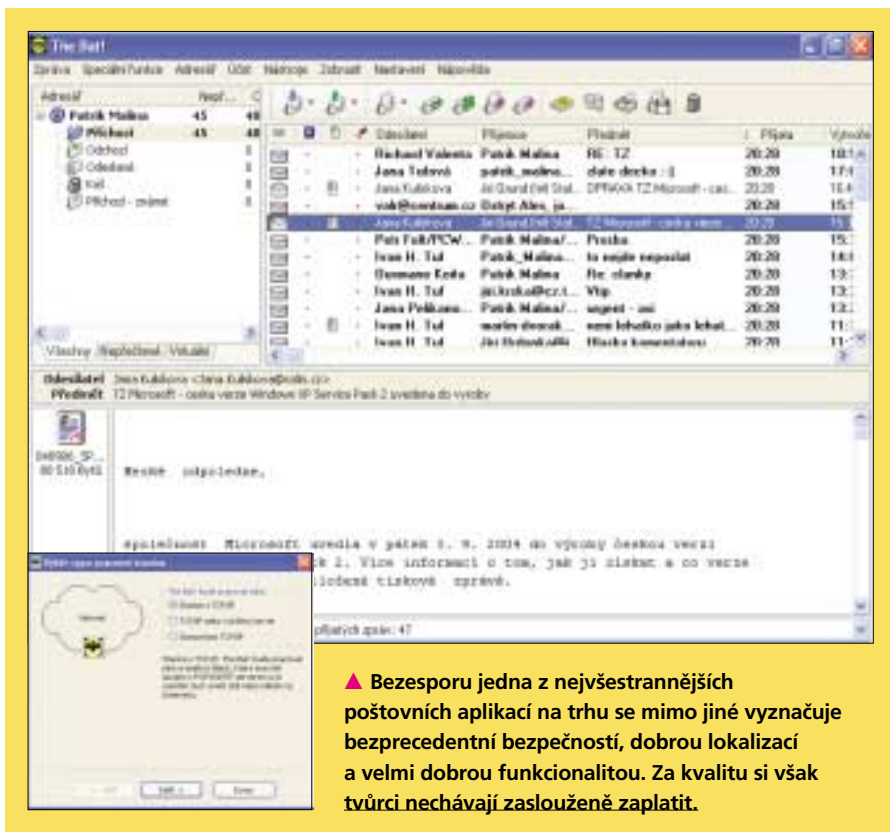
The Bat!

Správa Speciální funkce Adresář Účet Nástroje Zobrazit Nastavení Nápověda

| Adresář | Nepř... | |
|---|---|---|
| Patrik Malina | 45 | 48 |
| Příchozí | 45 | 48 |
| Odchozí | | 0 |
| Odeslané | | 0 |
| Koš | | 0 |
| Příchozí - známí | | 0 |

Všechny Nepřečtené Virtuální

| Odesílatel | Příjemce | Předmět | Přijato | Vytvořeno |
|---|---|---|---|---|
| Richard Valenta | Patrik Malina | RE: TZ | 20:28 | 18:1 |
| Jana Tošová | patrik_malina... | zlaté dvacky :) | 20:28 | 17:1 |
| Jana Kubíková | Jiří Dvorak@eM Stal... | OPRAVA TZ Microsoft - ces... | 20:28 | 16:4 |
| vok@centrum.cz | Dobyt Ales, ja... | | 20:28 | 15: |
| Jana Kubíková | Jiří Dvorak@eM Stal... | TZ Microsoft - ceska verze... | 20:28 | 15: |
| Petr Folk/PCW... | Patrik Malina/... | Prosba | 20:28 | 15: |
| Ivan H. Tuf | Patrik_Malina... | to nejde neposlat | 20:28 | 14: |
| Ownname Keda | Patrik Malina | Re: clanky | 20:28 | 13: |
| Ivan H. Tuf | jiri.kraka@cz.t... | Vtip | 20:28 | 13: |
| Jana Pelikano... | Patrik Malina/... | urgent - asi | 20:28 | 13: |
| Ivan H. Tuf | martin dvorak... | neni lehatko jako lehat... | 20:28 | 11: |
| Ivan H. Tuf | Jiri Dvorak@eM | Hlaska komentatoru | 20:28 | 11: |

Odesílatel: Jana Kubíková <Jana Kubikova@cdlin.cz>
Předmět: TZ Microsoft - ceska verze Windows XP Service Pack 2 uvedena do vyroby

040906_SP...
80 516 Bytů

Hezké odpoledne,

spolecnost Microsoft uvedla v pátek 3. 9. 2004 do výroby českou verzi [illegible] k 2. Více informací o tom, jak ji získat a co verze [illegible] liložené tiskové zprávě.

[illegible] přijatých zpráv: 47

Vybrat typ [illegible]
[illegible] SMTP
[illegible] SMTP
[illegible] SMTP
Další > Storno

▲ Bezesporu jedna z nejvšestrannějších poštovních aplikací na trhu se mimo jiné vyznačuje bezprecedentní bezpečností, dobrou lokalizací a velmi dobrou funkcionalitou. Za kvalitu si však tvůrci nechávají zaslouženě zaplatit.